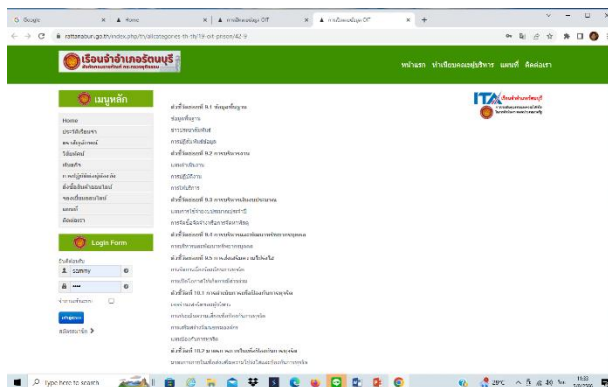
G Google | Home | การเปิดเผยข้อมูล OIT | การเปิดเผยข้อมูล OIT | +

rattanaburi.go.th/index.php/th/allcategories-th-th/19-oit-prison/42-9

เรือนจำอำเภอรัตนบุรี

หน้าแรก ทำเนียบคณะผู้บริหาร แผนที่ ติดต่อเรา

ITA

เมนูหลัก

Home
ประวัติเรือนจำ
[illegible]
วิสัยทัศน์
พันธกิจ
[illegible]
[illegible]
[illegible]
แผนที่
ติดต่อเรา

Login Form

ชื่อผู้ใช้
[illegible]
รหัสผ่าน
จำการเข้าสู่ระบบ
เข้าสู่ระบบ
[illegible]

ตัวชี้วัดย่อยที่ 9.1 ข้อมูลพื้นฐาน
ข้อมูลพื้นฐาน
ข่าวประชาสัมพันธ์
การปฏิสัมพันธ์ข้อมูล
ตัวชี้วัดย่อยที่ 9.2 การบริหารงาน
แผนดำเนินงาน
การปฏิบัติงาน
การให้บริการ
ตัวชี้วัดย่อยที่ 9.3 การบริหารเงินงบประมาณ
แผนการใช้จ่ายงบประมาณประจำปี
การจัดซื้อจัดจ้างหรือการจัดหาพัสดุ
ตัวชี้วัดย่อยที่ 9.4 การบริหารและพัฒนาทรัพยากรบุคคล
การบริหารและพัฒนาทรัพยากรบุคคล
ตัวชี้วัดย่อยที่ 9.5 การส่งเสริมความโปร่งใส
การจัดการเรื่องร้องเรียนการทุจริต
การเปิดโอกาสให้เกิดการมีส่วนร่วม
ตัวชี้วัดที่ 10.1 การดำเนินการเพื่อป้องกันการทุจริต
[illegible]
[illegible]
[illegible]
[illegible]
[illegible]
ตัวชี้วัดที่ 10.2 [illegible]
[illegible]

Type here to search
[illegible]